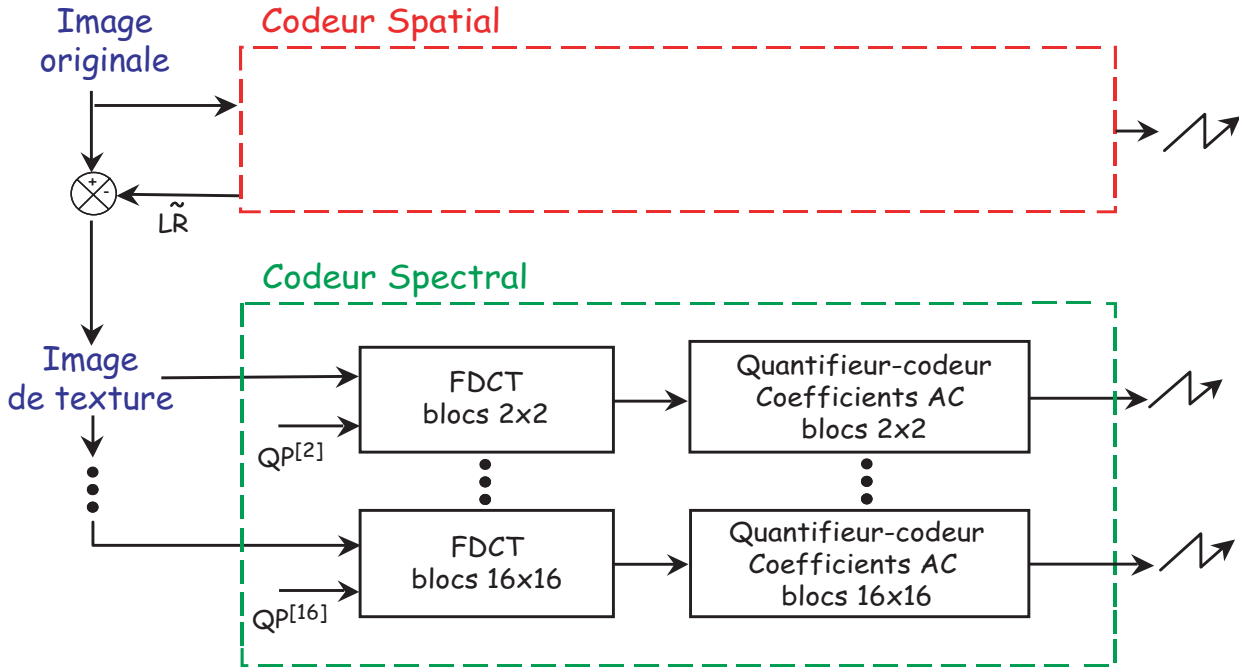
Image originale

Codeur Spatial

+
-

$\tilde{LR}$

Codeur Spectral

Image de texture

FDCT blocs 2x2

Quantifieur-codeur Coefficients AC blocs 2x2

$QP^{[2]}$

FDCT blocs 16x16

Quantifieur-codeur Coefficients AC blocs 16x16

$QP^{[16]}$